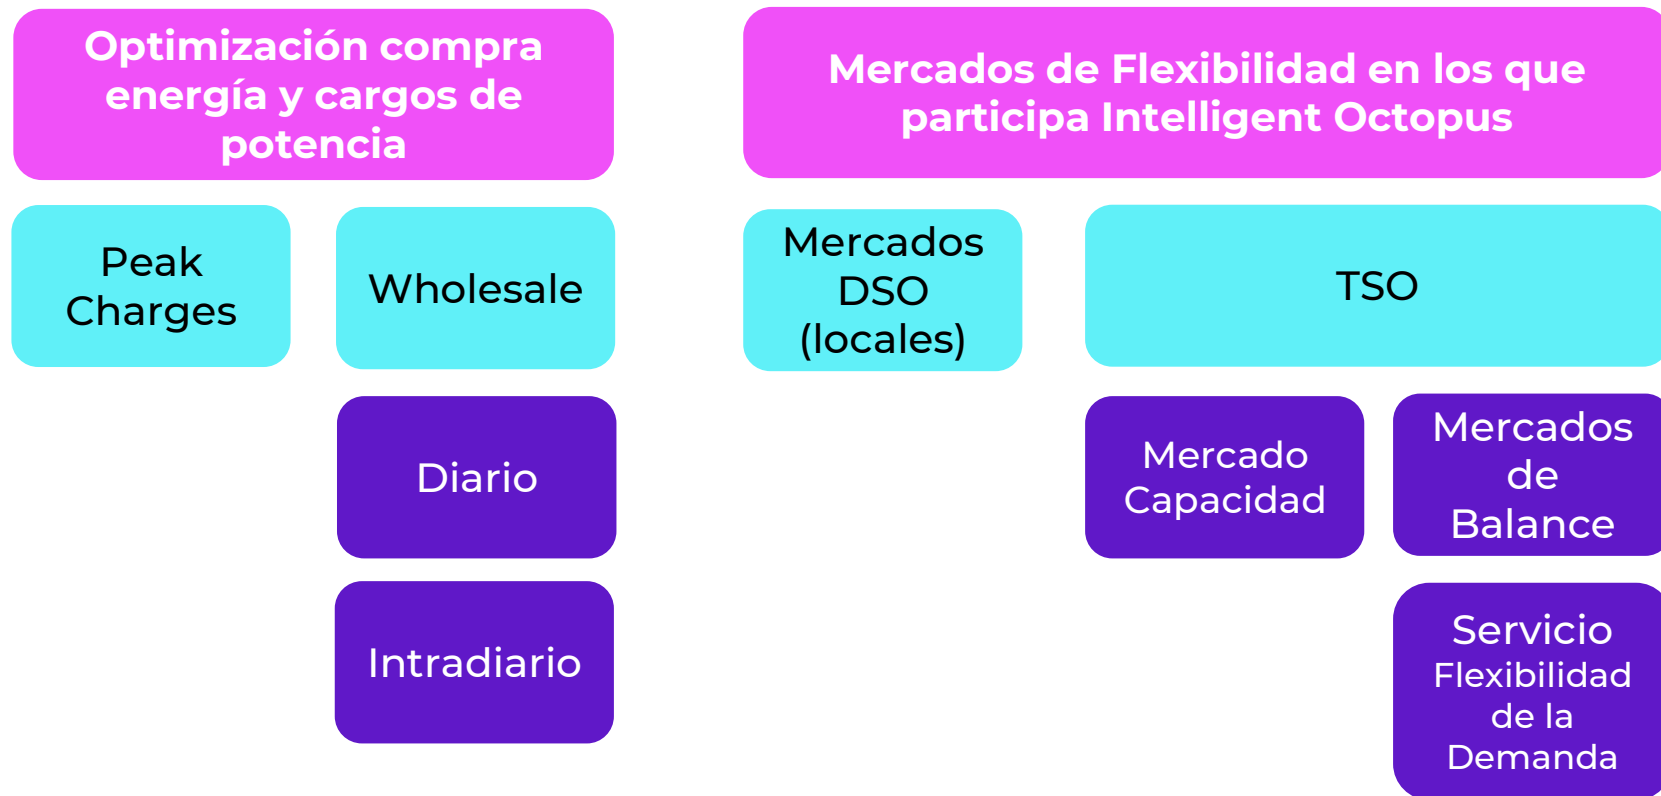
Optimización compra energía y cargos de potencia

Peak Charges

Wholesale

Diario

Intradiario

Mercados de Flexibilidad en los que participa Intelligent Octopus

Mercados DSO (locales)

TSO

Mercado Capacidad

Mercados de Balance

Servicio Flexibilidad de la Demanda